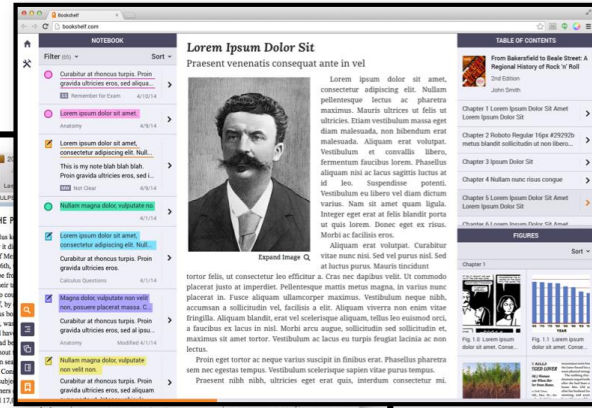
Bookshelf

bookshelf.com

NOTEBOOK

Filter

Sort

Curabitur at rhoncus turpis. Proin gravida ultricies eros, sed i...

Remember for Exam 4/10/14

Lorem ipsum dolor sit amet.

Anatomy 4/9/14

Lorem ipsum dolor sit amet, consectetur adipiscing elit. Nul...

This is my note blah blah blah. Proin gravida ultricies eros, sed i...

NEW Not Clear 4/9/14

Nullam magna dolor, vulputate no...

Lorem ipsum dolor sit amet, consectetur adipiscing elit. Nullam...

Curabitur at rhoncus turpis. Proin gravida ultricies eros, sed

Calculus Questions 4/1/14

Magna dolor, vulputate non velit non, posuere placerat massa. C...

Anatomy Modified 4/1/14

Nullam magna dolor, vulputate non velit non.

Lorem Ipsum Dolor Sit

Praesent venenatis consequat ante in vel

Expand Image

Lorem ipsum dolor sit amet, consectetur adipiscing elit. Nullam pellentesque lectus ac pharetra maximus. Mauris ultrices ut felis ut ultricies. Etiam vestibulum massa eget diam malesuada, non bibendum erat malesuada. Aliquam erat volutpat. Vestibulum et convallis libero, fermentum faucibus lorem. Phasellus aliquam nisi ac lacus sagittis luctus at id leo. Suspendisse potenti. Vestibulum eu libero vel diam dictum varius. Nam sit amet quam ligula. Integer eget erat at felis blandit porta ut quis lorem. Donec eget ex risus. Morbi ac facilisis eros.

Aliquam erat volutpat. Curabitur vitae nunc nisi. Sed vel purus nisl. Sed at luctus purus. Mauris tincidunt tortor felis, ut consectetur leo efficitur a. Cras nec dapibus velit. Ut commodo placerat justo at imperdiet. Pellentesque mattis metus magna, in varius nunc placerat in. Fusce aliquam ullamcorper maximus. Vestibulum neque nibh, accumsan a sollicitudin vel, facilisis a elit. Aliquam viverra non enim vitae fringilla. Aliquam blandit, erat vel scelerisque aliquam, tellus leo euismod orci, a faucibus ex lacus in nisl. Morbi arcu augue, sollicitudin sed sollicitudin et, maximus sit amet tortor. Vestibulum ac lacus eu turpis feugiat lacinia ac non lectus.

Proin eget tortor ac neque varius suscipit in finibus erat. Phasellus pharetra sem nec egestas tempus. Vestibulum scelerisque sapien vitae purus tempus.

Praesent nibh nibh, ultricies eget erat quis, interdum consectetur mi.

TABLE OF CONTENTS

From Bakersfield to Beale Street: A Regional History of Rock 'n' Roll

2nd Edition

John Smith

Chapter 1 Lorem Ipsum Dolor Sit Amet Lorem Ipsum Dolor Sit

Chapter 2 Roboto Regular 16px #29292b metus blandit sollicitudin ut non libero...

Chapter 3 Ipsum Dolor Sit

Chapter 4 Nullam nunc risus congue

Chapter 5 Lorem Ipsum Dolor Sit Amet Lorem Ipsum Dolor Sit

FIGURES

Sort

Chapter 1

Fig. 1.0 Lorem ipsum dolor sit amet. Conse...

Fig. 1.1 Lorem ipsum dolor sit amet. Conse...